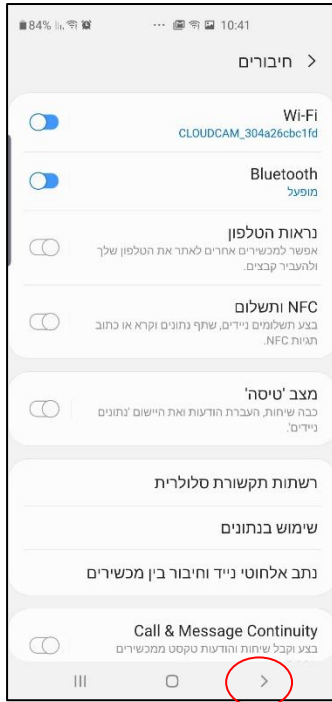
84% 10:41

חיבורים <

Wi-Fi
CLOUDCAM_304a26cbc1fd

Bluetooth
מופעל

נראות הטלפון
אפשר למכשירים אחרים לאתר את הטלפון שלך ולהעביר קבצים.

NFC ותשלום
בצע תשלומים ניידים, שתף נתונים וקרא או כתוב תגיות NFC.

מצב 'טיסה'
כבה שיחות, העברת הודעות ואת היישום 'נתונים ניידים'.

רשתות תקשורת סלולרית

שימוש בנתונים

נתב אלחוטי נייד וחיבור בין מכשירים

Call & Message Continuity
בצע וקבל שיחות והודעות טקסט ממכשירים

|||
○
>